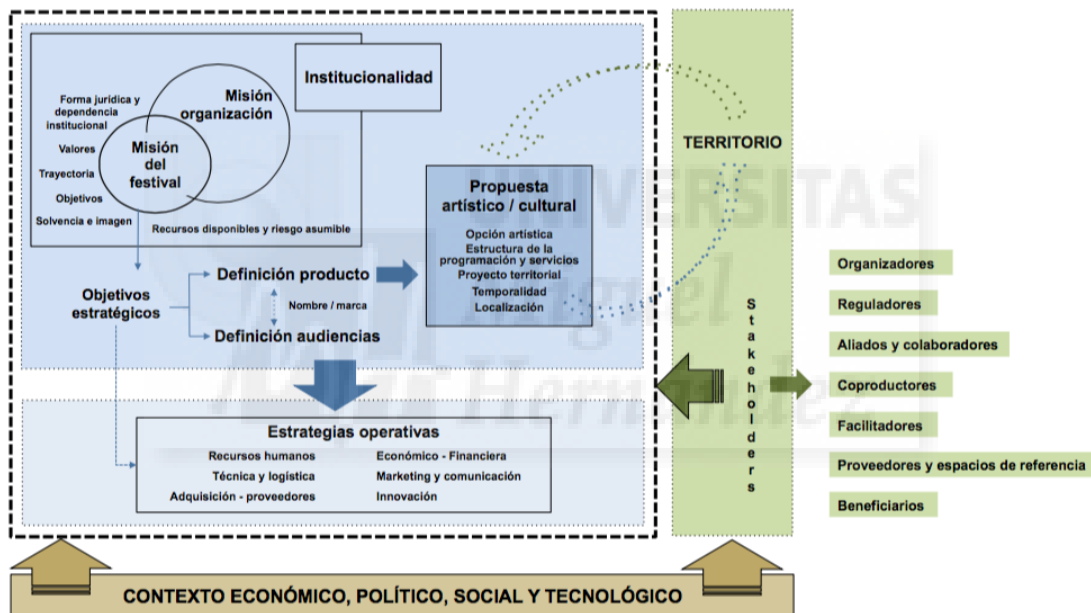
Forma jurídica y dependencia institucional

Valores

Trayectoria

Objetivos

Solvencia e imagen

Misión organización

Misión del festival

Recursos disponibles y riesgo asumible

Institucionalidad

Propuesta artístico / cultural

Opción artística
Estructura de la programación y servicios
Proyecto territorial
Temporalidad
Localización

Objetivos estratégicos

Definición producto

Nombre / marca

Definición audiencias

Estrategias operativas

Recursos humanos
Técnica y logística
Adquisición - proveedores
Económico - Financiera
Marketing y comunicación
Innovación

TERRITORIO

Stakeholders

Organizadores
Reguladores
Aliados y colaboradores
Coproductores
Facilitadores
Proveedores y espacios de referencia
Beneficiarios

CONTEXTO ECONÓMICO, POLÍTICO, SOCIAL Y TECNOLÓGICO

UNIVERSITAS Miguel Hernández